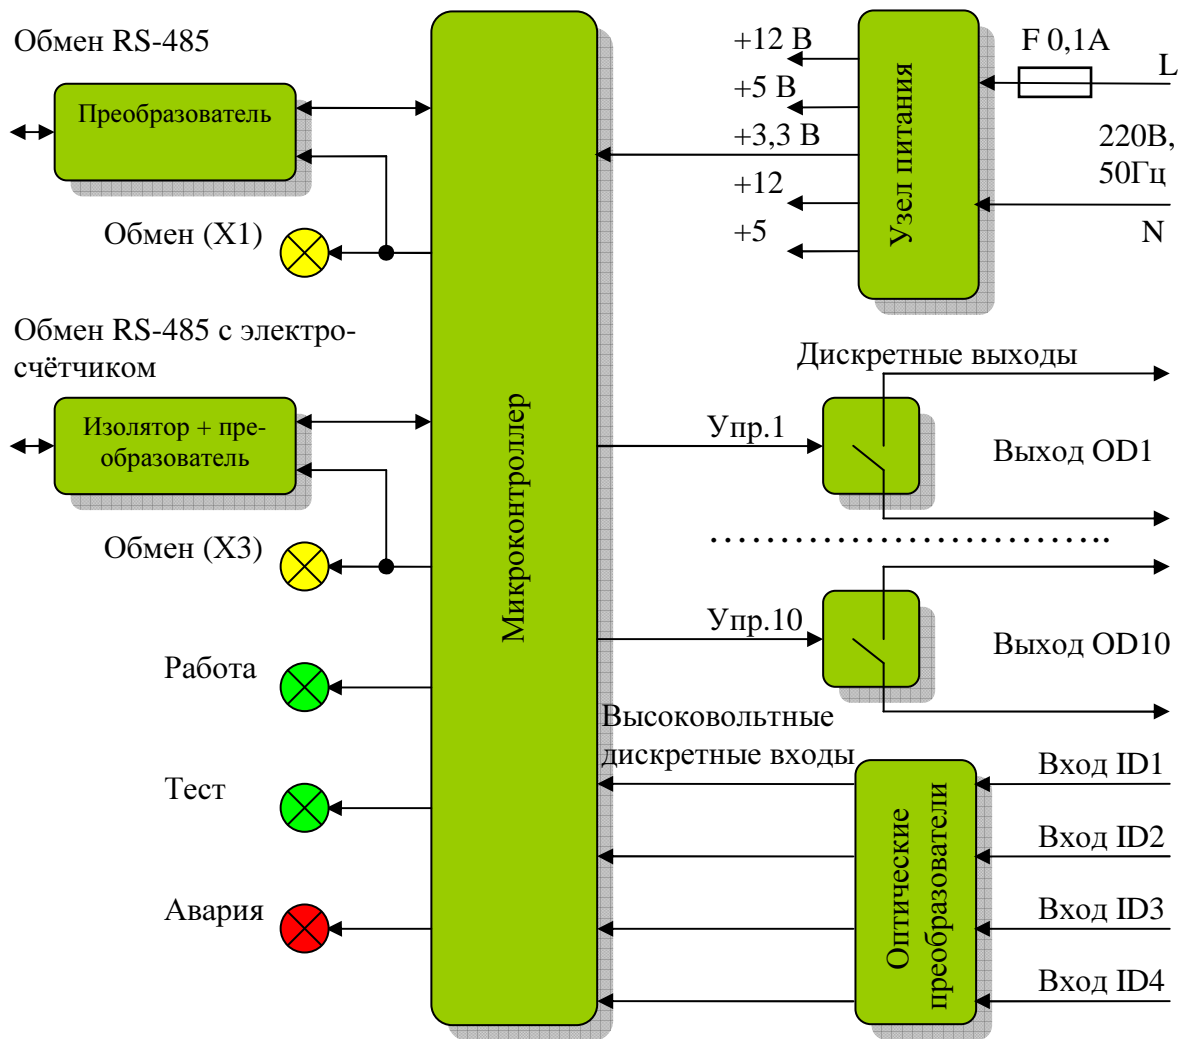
Обмен RS-485

Преобразователь

Обмен (X1)

Обмен RS-485 с электросчётчиком

Изолятор + преобразователь

Обмен (X3)

Работа

Тест

Авария

Микроконтроллер

+12 В

+5 В

+3,3 В

+12

+5

Узел питания

F 0,1A

L

220В, 50Гц

N

Дискретные выходы

Упр.1

Выход OD1

.............................

Упр.10

Выход OD10

Высоковольтные дискретные входы

Оптические преобразователи

Вход ID1

Вход ID2

Вход ID3

Вход ID4